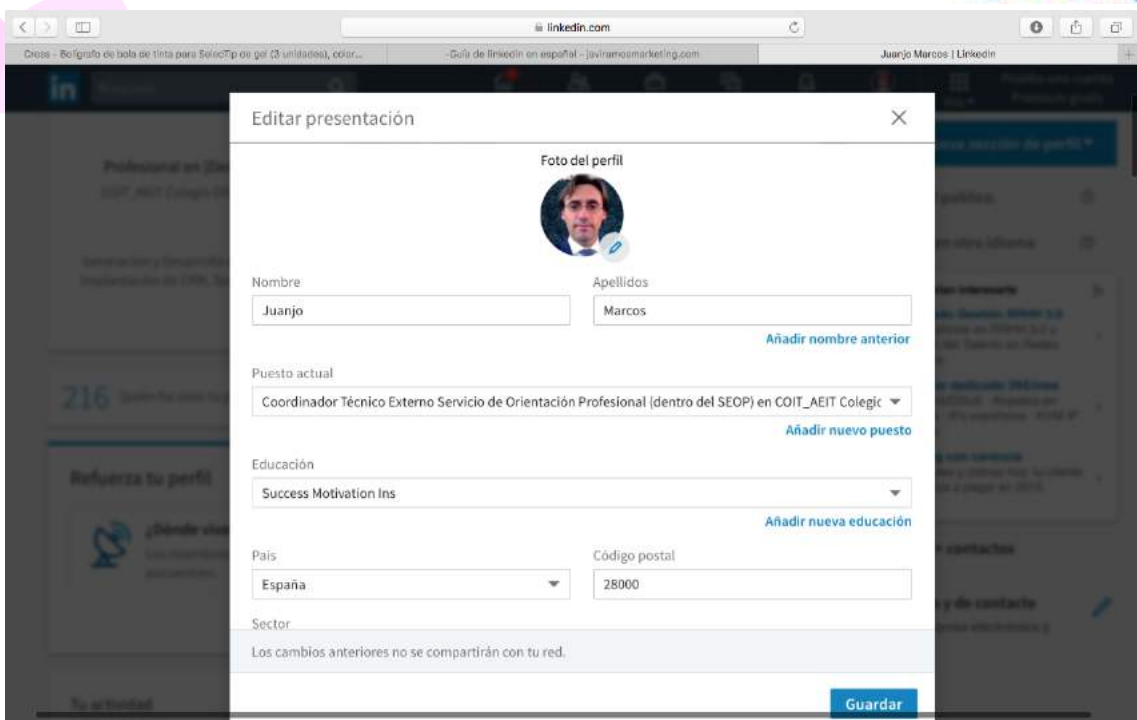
linkedin.com

Cross - Bolígrafo de bola de tinta para SelectTip de gel (3 unidades), color...

-Guía de linkedin en español - javiramosmarketing.com

Juanjo Marcos | Linkedin

Editar presentación

Foto del perfil

Nombre

Juanjo

Apellidos

Marcos

Añadir nombre anterior

Puesto actual

Coordinador Técnico Externo Servicio de Orientación Profesional (dentro del SEOP) en COIT_AEIT Colegic

Añadir nuevo puesto

Educación

Success Motivation Ins

Añadir nueva educación

País

España

Código postal

28000

Sector

Los cambios anteriores no se compartirán con tu red.

Guardar

216

Refuerza tu perfil

Tu actividad